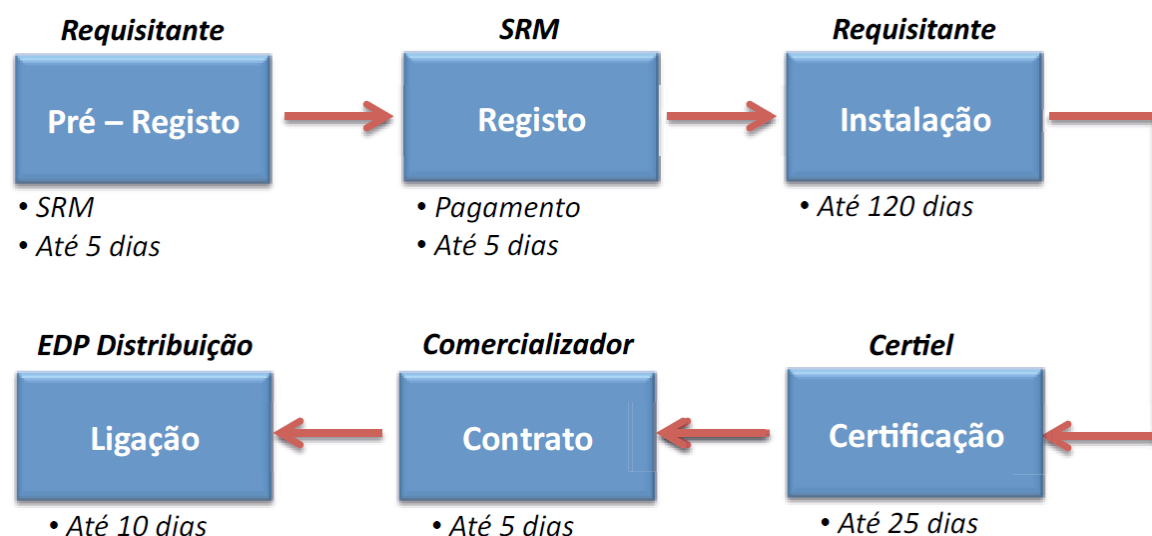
Requisitante

Pré – Registo

• SRM
• Até 5 dias

SRM

Registo

• Pagamento
• Até 5 dias

Requisitante

Instalação

• Até 120 dias

EDP Distribuição

Ligação

• Até 10 dias

Comercializador

Contrato

• Até 5 dias

Certiel

Certificação

• Até 25 dias